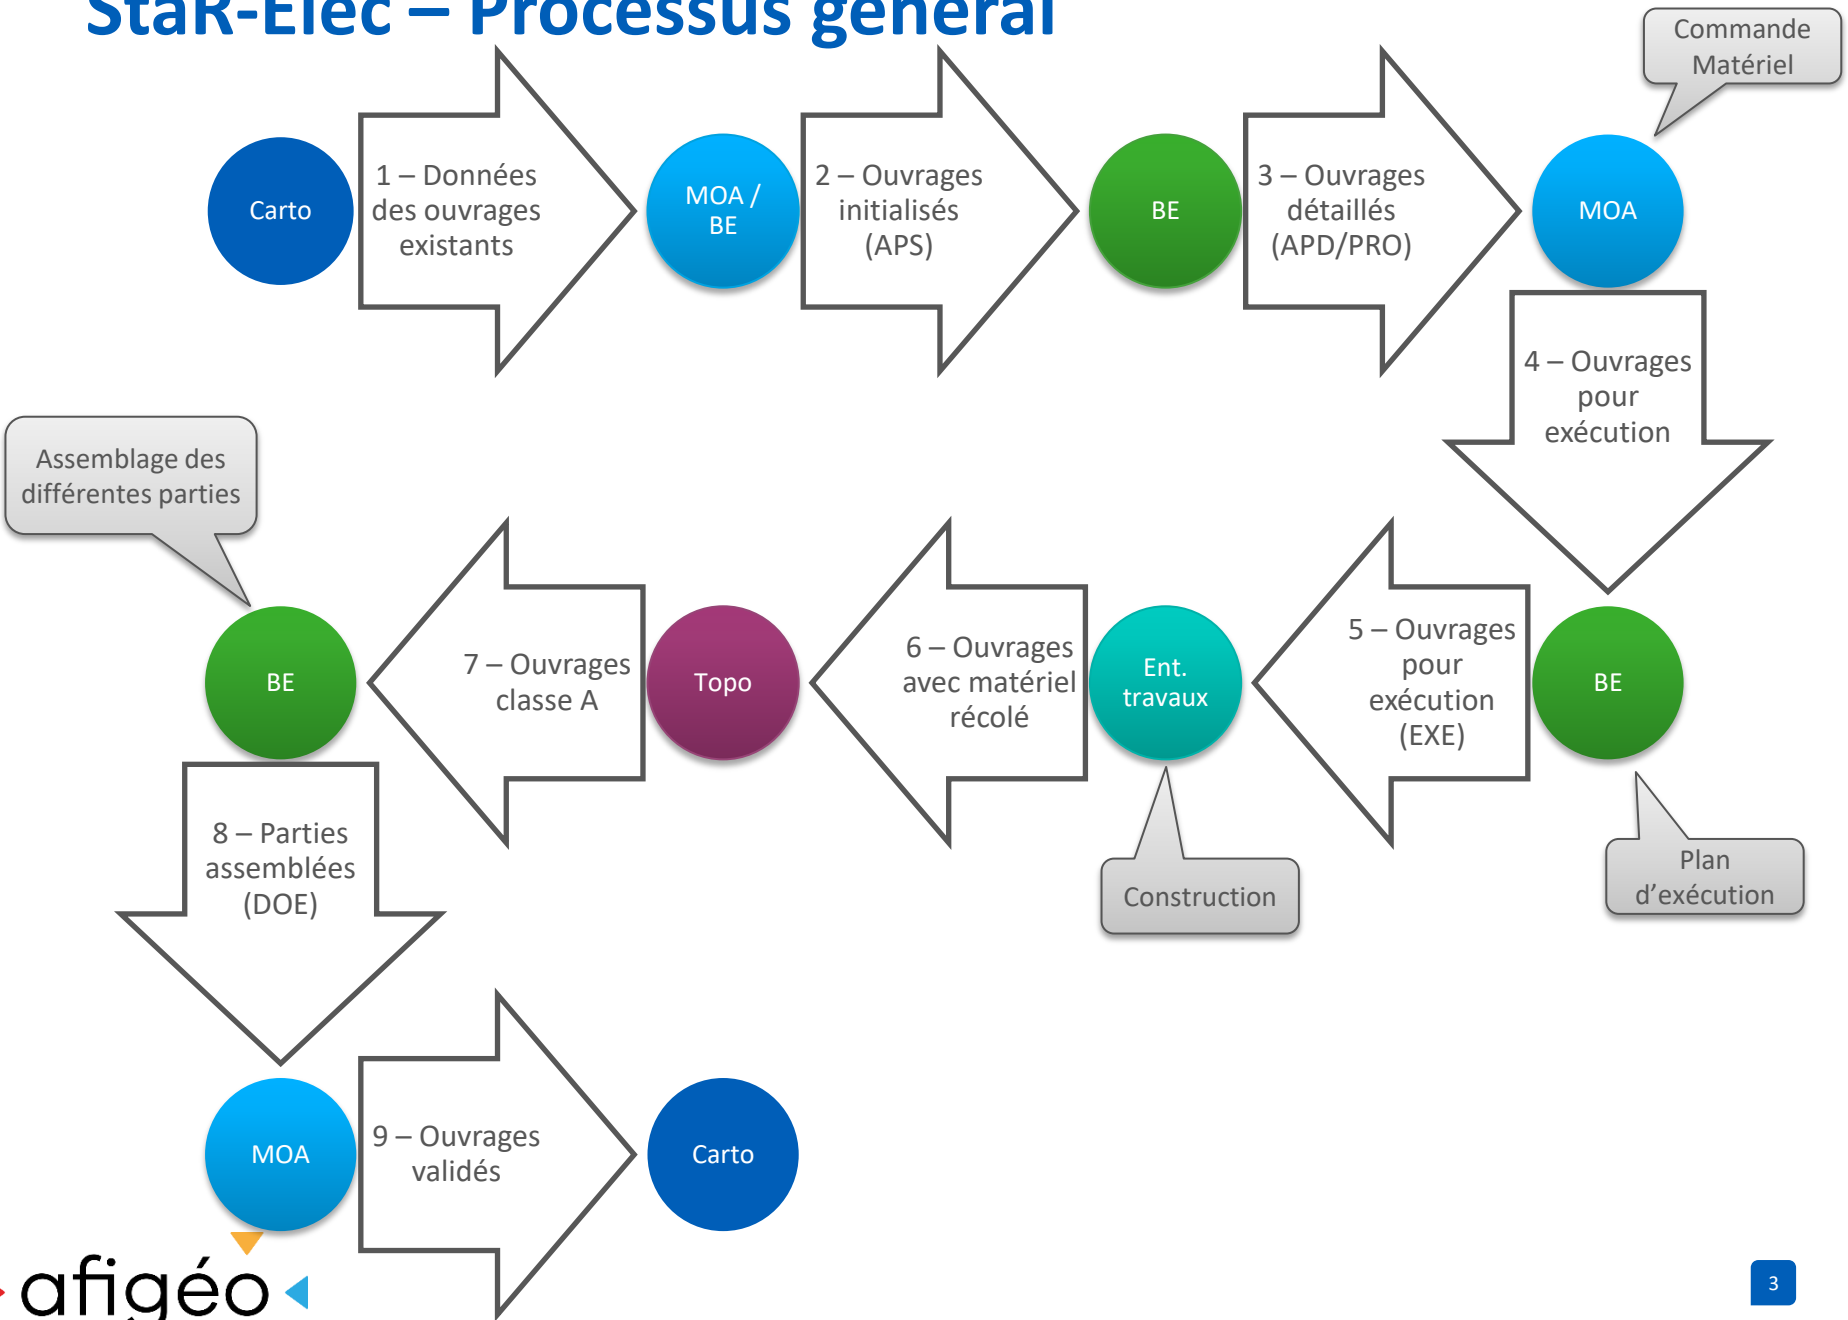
StaR-Elec – Processus général

Commande Matériel

Carto

1 – Données des ouvrages existants

MOA / BE

2 – Ouvrages initialisés (APS)

BE

3 – Ouvrages détaillés (APD/PRO)

MOA

4 – Ouvrages pour exécution

Assemblage des différentes parties

BE

7 – Ouvrages classe A

Topo

6 – Ouvrages avec matériel récolé

Ent. travaux

5 – Ouvrages pour exécution (EXE)

BE

Construction

Plan d'exécution

8 – Parties assemblées (DOE)

MOA

9 – Ouvrages validés

Carto

afigéo

3